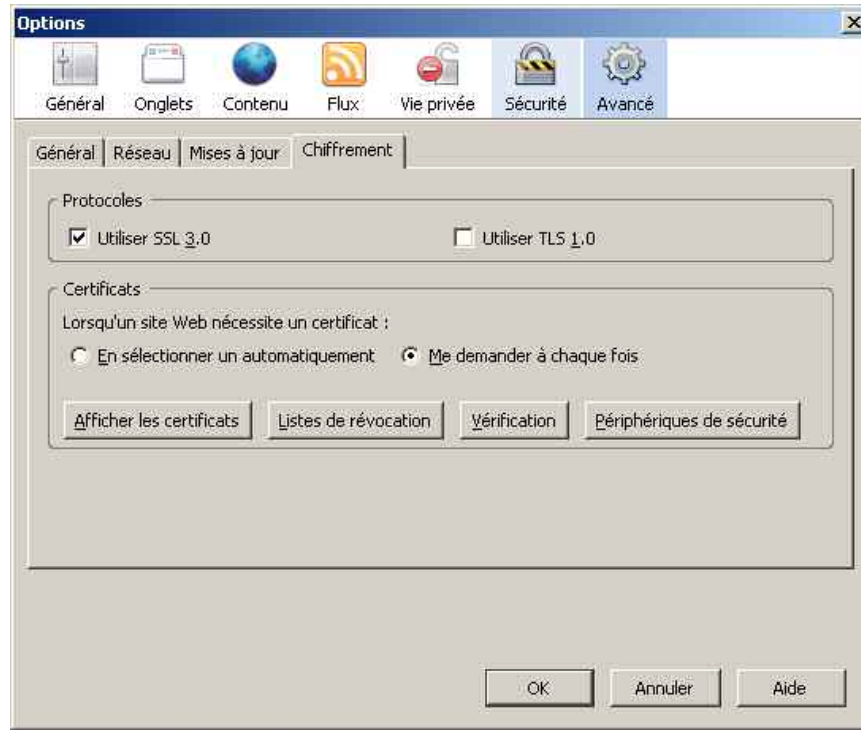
Options

Général Onglets Contenu Flux Vie privée Sécurité Avancé

Général | Réseau | Mises à jour | Chiffrement

Protocoles

☑ Utiliser SSL 3.0 ☐ Utiliser TLS 1.0

Certificats

Lorsqu'un site Web nécessite un certificat :

○ En sélectionner un automatiquement ● Me demander à chaque fois

Afficher les certificats | Listes de révocation | Vérification | Périphériques de sécurité

OK | Annuler | Aide